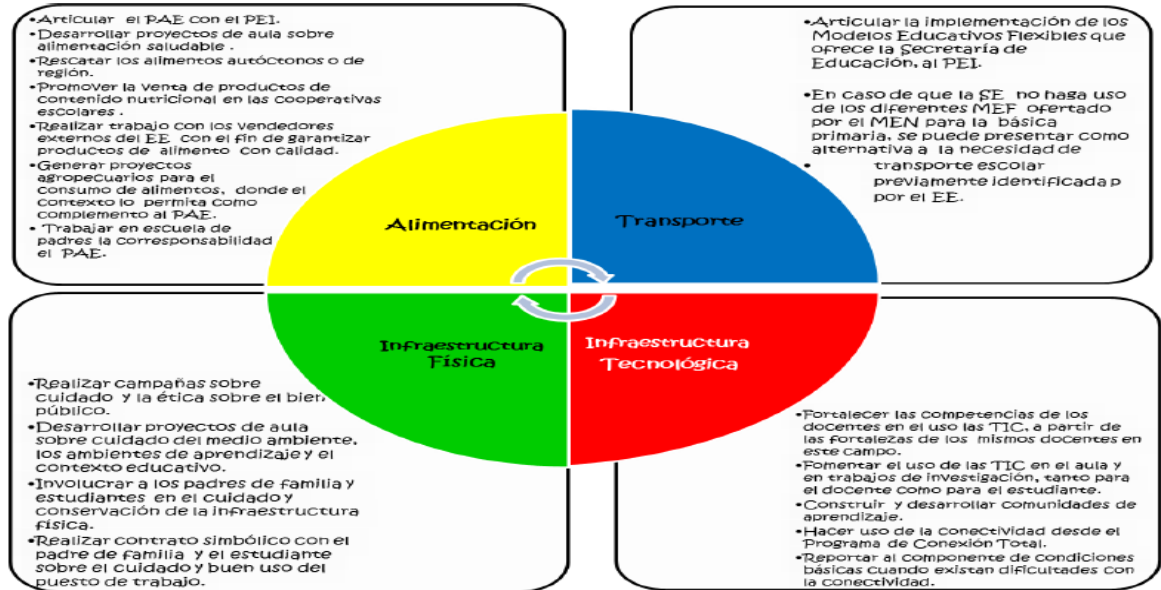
•Articular el PAE con el PEI.
•Desarrollar proyectos de aula sobre alimentación saludable .
•Rescatar los alimentos autóctonos o de región.
•Promover la venta de productos de contenido nutricional en las Cooperativas escolares .
•Realizar trabajo con los vendedores externos del EE con el fin de garantizar productos de alimento con calidad.
•Generar proyectos agropecuarios para el consumo de alimentos, donde el contexto lo permita como complemento al PAE.
• Trabajar en escuela de padres la corresponsabilidad el PAE.

•Articular la implementación de los Modelos Educativos Flexibles que ofrece la Secretaría de Educación, al PEI.

•En caso de que la SE no haga uso de los diferentes MEF ofertado por el MEN para la básica primaria, se puede presentar como alternativa a la necesidad de
• transporte escolar previamente identificada p por el EE.

Alimentación

Transporte

Infraestructura Física

Infraestructura Tecnológica

•Realizar campañas sobre cuidado y la ética sobre el bien público.
•Desarrollar proyectos de aula sobre cuidado del medio ambiente, los ambientes de aprendizaje y el contexto educativo.
•Involucrar a los padres de familia y estudiantes en el cuidado y conservación de la infraestructura física.
•Realizar contrato simbólico con el padre de familia y el estudiante sobre el cuidado y buen uso del puesto de trabajo.

•Fortalecer las competencias de los docentes en el uso las TIC, a partir de las fortalezas de los mismos docentes en este campo.
•Fomentar el uso de las TIC en el aula y en trabajos de investigación, tanto para el docente como para el estudiante.
•Construir y desarrollar comunidades de aprendizaje.
•Hacer uso de la conectividad desde el Programa de Conexión Total.
•Reportar al componente de condiciones básicas cuando existan dificultades con la conectividad.